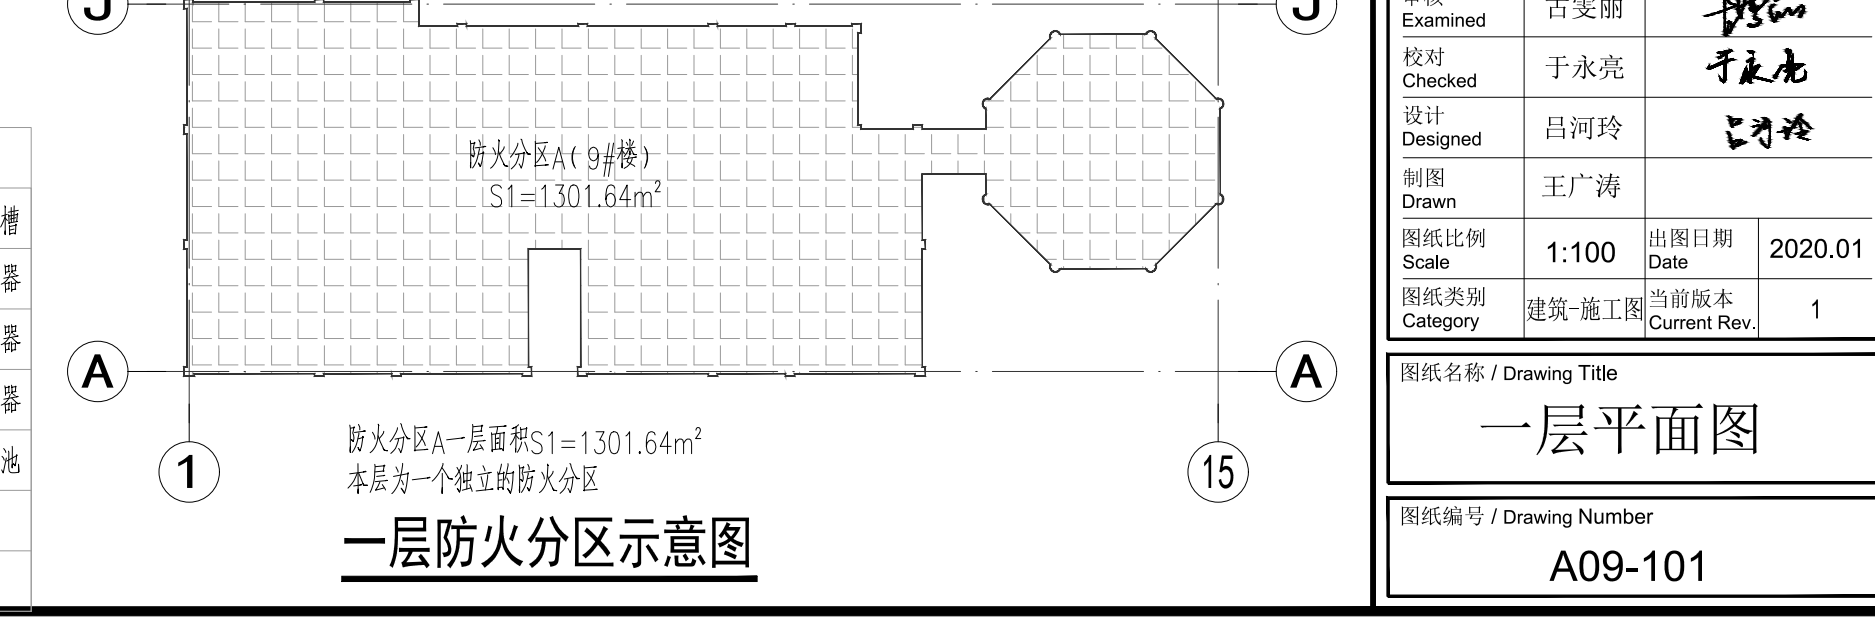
J

J

槽

器

器

器

池

防火分区A(9#楼)
S1=1301.64m$^2$

A

A

1

15

防火分区A一层面积S1=1301.64m$^2$
本层为一个独立的防火分区

一层防火分区示意图

| 审核 Examined | 古雯丽 | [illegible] | |
|---|---|---|---|
| 校对 Checked | 于永亮 | 于永亮 | |
| 设计 Designed | 吕河玲 | 吕河玲 | |
| 制图 Drawn | 王广涛 | | |
| 图纸比例 Scale | 1:100 | 出图日期 Date | 2020.01 |
| 图纸类别 Category | 建筑-施工图 | 当前版本 Current Rev. | 1 |

图纸名称 / Drawing Title

一层平面图

图纸编号 / Drawing Number

A09-101